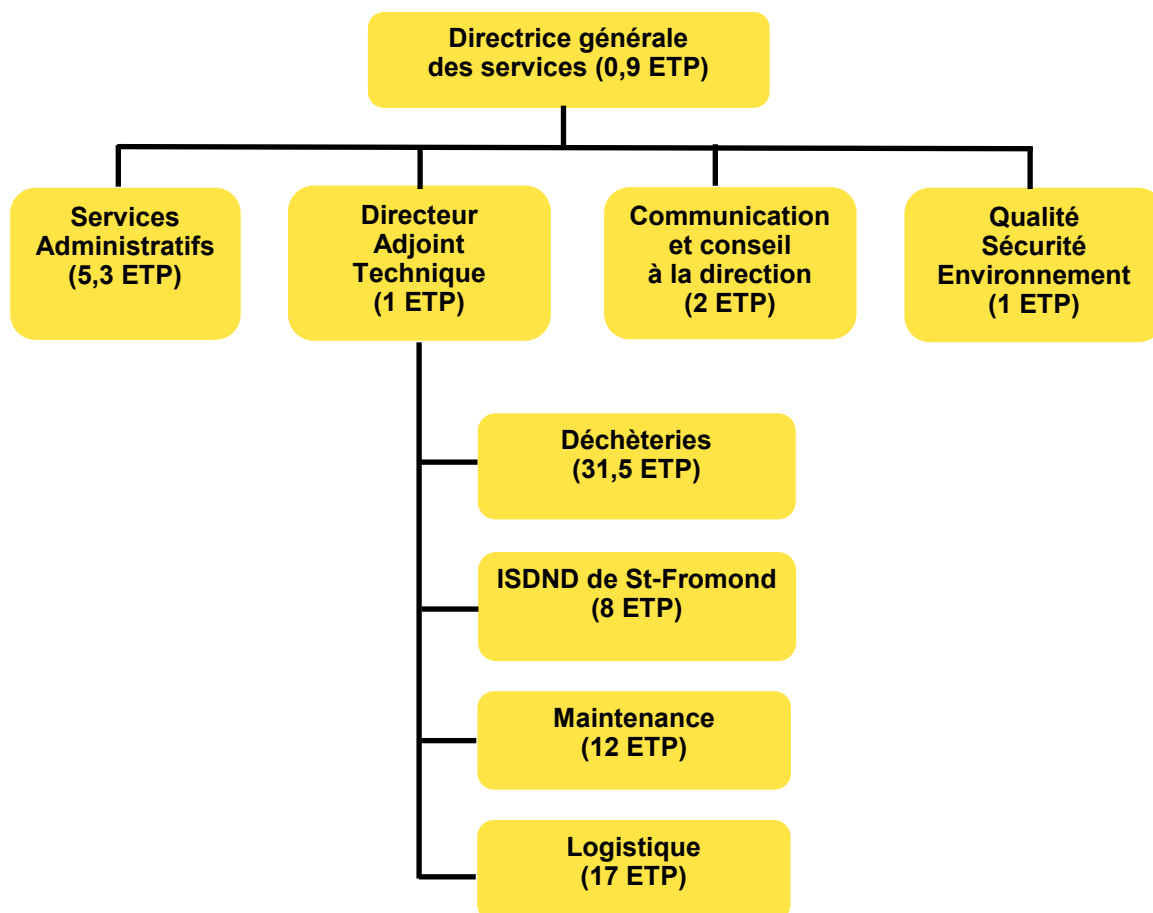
Directrice générale
des services (0,9 ETP)

Services
Administratifs
(5,3 ETP)

Directeur
Adjoint
Technique
(1 ETP)

Communication
et conseil
à la direction
(2 ETP)

Qualité
Sécurité
Environnement
(1 ETP)

Déchèteries
(31,5 ETP)

ISDND de St-Fromond
(8 ETP)

Maintenance
(12 ETP)

Logistique
(17 ETP)